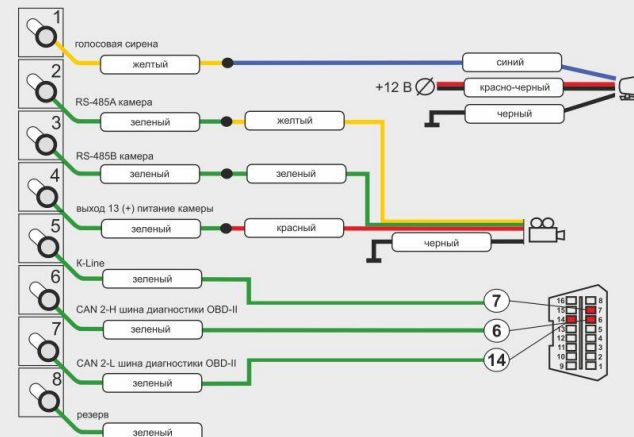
1
голосовая сирена
желтый
синий
+12 В
красно-черный
черный
2
RS-485A камера
зеленый
желтый
3
RS-485B камера
зеленый
зеленый
4
выход 13 (+) питание камеры
зеленый
красный
черный
5
K-Line
зеленый
7
6
CAN 2-H шина диагностики OBD-II
зеленый
6
7
CAN 2-L шина диагностики OBD-II
зеленый
14
8
резерв
зеленый
16 8
15 7
14 6
13 5
12 4
11 3
10 2
9 1